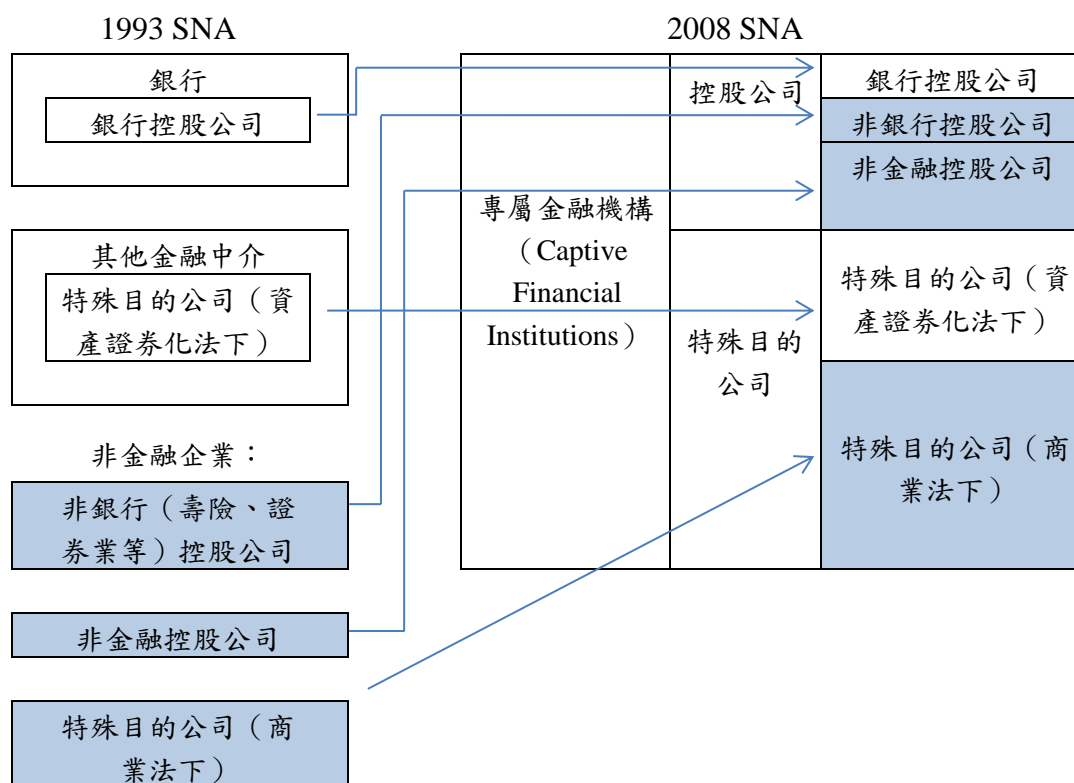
1993 SNA

銀行

銀行控股公司

其他金融中介

特殊目的公司（資產證券化法下）

非金融企業：

非銀行（壽險、證券業等）控股公司

非金融控股公司

特殊目的公司（商業法下）

2008 SNA

專屬金融機構（Captive Financial Institutions）

控股公司

銀行控股公司

非銀行控股公司

非金融控股公司

特殊目的公司

特殊目的公司（資產證券化法下）

特殊目的公司（商業法下）